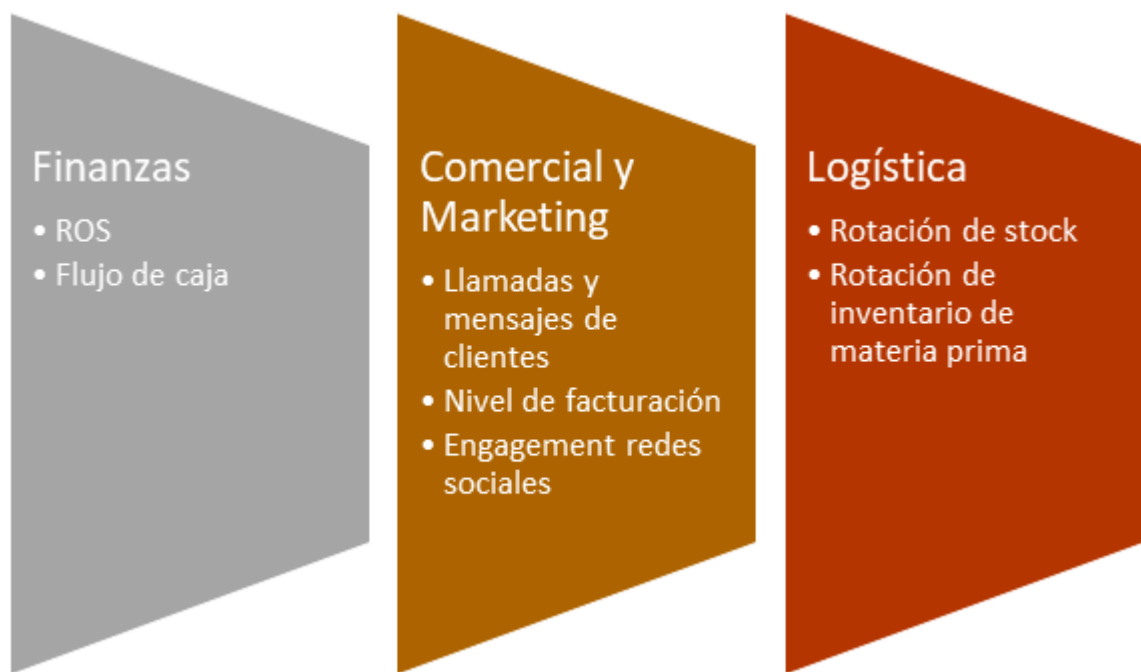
Finanzas
• ROS
• Flujo de caja

Comercial y Marketing
• Llamadas y mensajes de clientes
• Nivel de facturación
• Engagement redes sociales

Logística
• Rotación de stock
• Rotación de inventario de materia prima